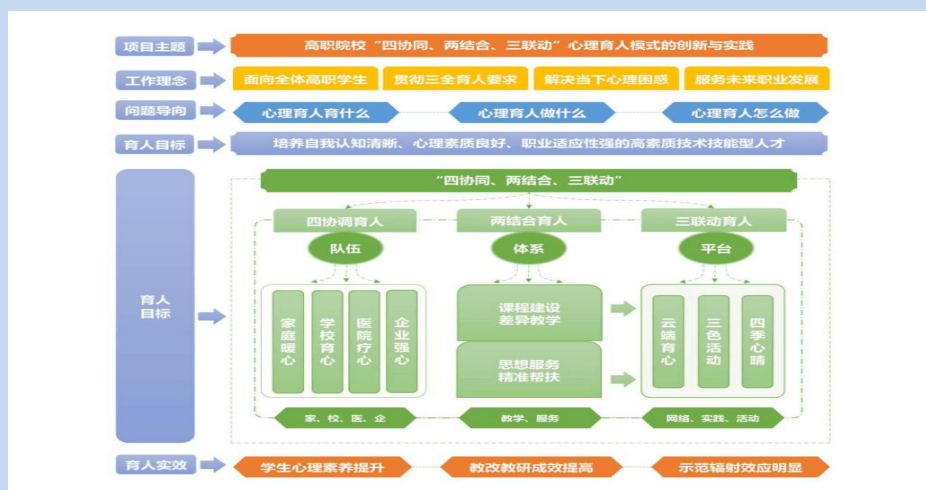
项目主题
高职院校“四协同、两结合、三联动”心理育人模式的创新与实践

工作理念
面向全体高职学生
贯彻三全育人要求
解决当下心理困惑
服务未来职业发展

问题导向
心理育人育什么
心理育人做什么
心理育人怎么做

育人目标
培养自我认知清晰、心理素质良好、职业适应性强的高素质技术技能型人才

育人目标

“四协同、两结合、三联动”

四协调育人
队伍
家庭暖心
学校育心
医院疗心
企业强心
家、校、医、企

两结合育人
体系
课程建设差异教学
思想服务精准帮扶
教学、服务

三联动育人
平台
云端育心
三色活动
四季心晴
网络、实践、活动

育人实效
学生心理素养提升
教改教研成效提高
示范辐射效应明显